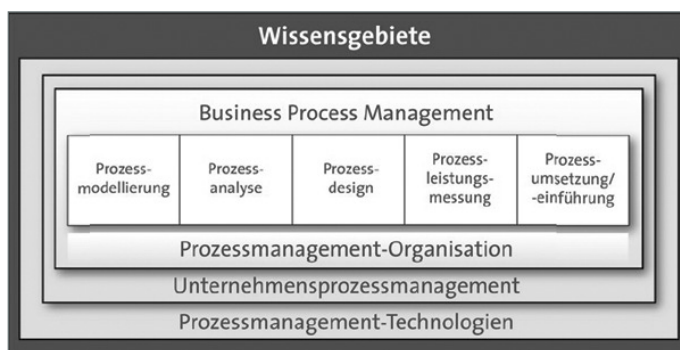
Wissensgebiete

Business Process Management

| Prozessmodellierung | Prozessanalyse | Prozessdesign | Prozessleistungsmessung | Prozessumsetzung/-einführung |
|---|---|---|---|---|

Prozessmanagement-Organisation

Unternehmensprozessmanagement

Prozessmanagement-Technologien